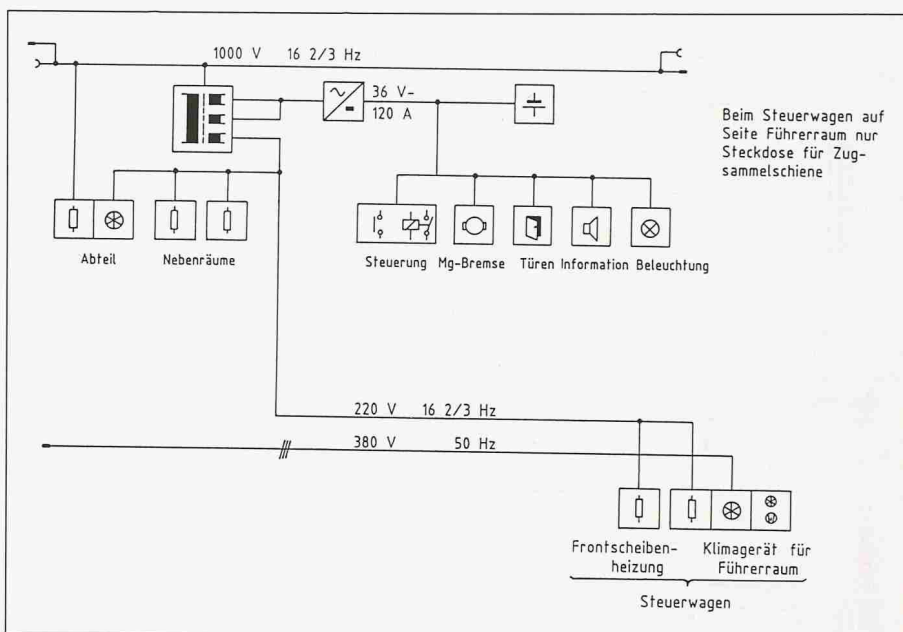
1000 V 16 2/3 Hz

36 V-
120 A

Beim Steuerwagen auf Seite Führerraum nur Steckdose für Zugsammelschiene

Abteil

Nebenräume

Steuerung Mg-Bremse Türen Information Beleuchtung

220 V 16 2/3 Hz

380 V 50 Hz

Frontscheibenheizung

Klimagerät für Führerraum

Steuerwagen